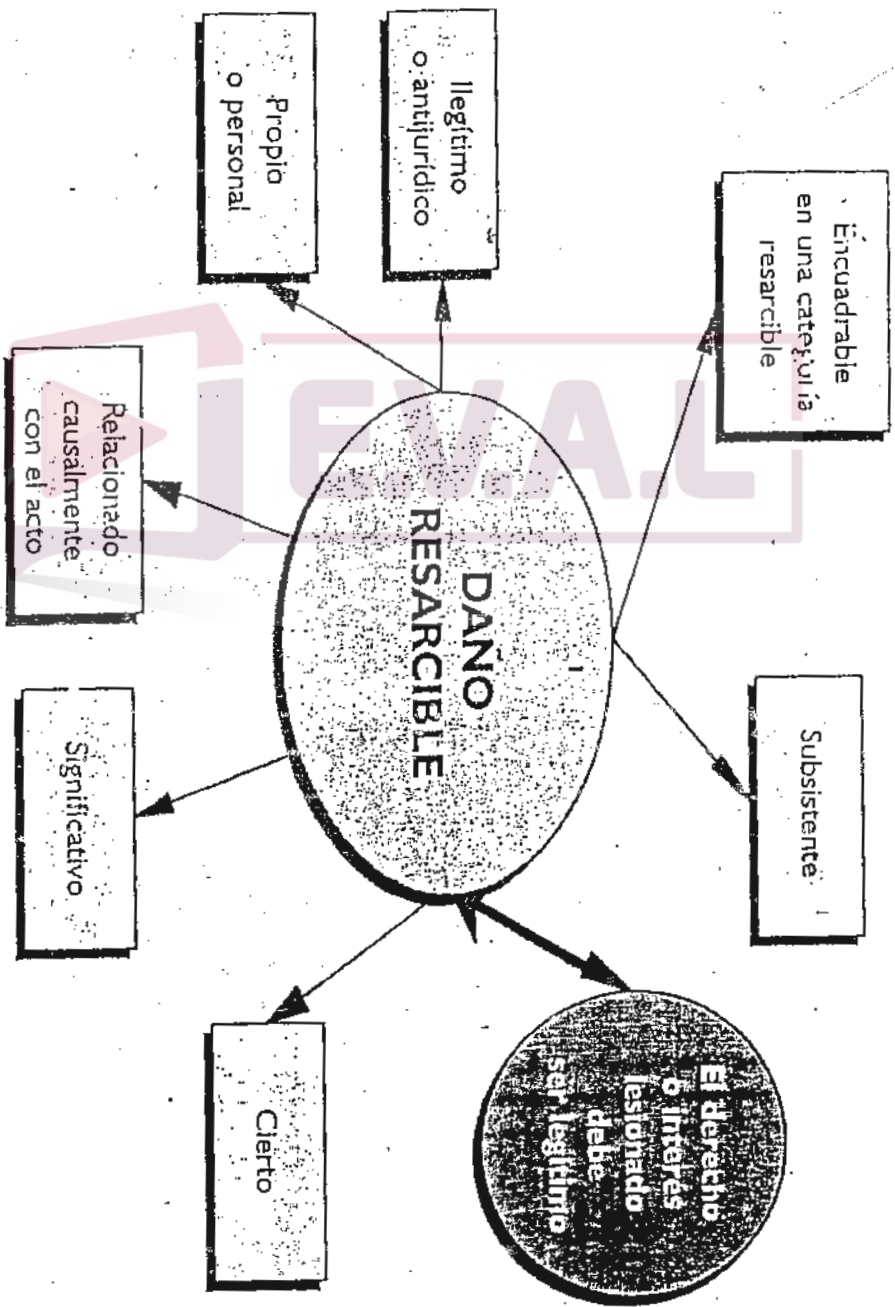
DAÑO RESARCIBLE

Propio o personal

Ilegítimo o antijurídico

Encuadrable en una categoría resarcible

Relacionado causalmente con el acto

Subsistente

Significativo

Cierto

El derecho o interés lesionado debe ser legítimo

E.V.A.L